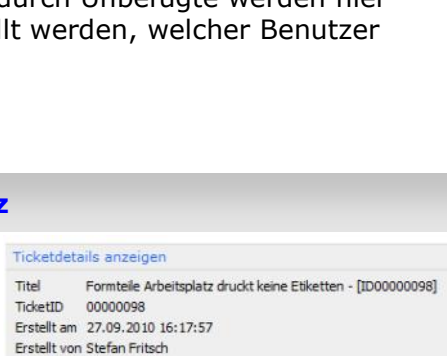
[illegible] durch Unbefugte werden hier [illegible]lt werden, welcher Benutzer

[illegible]z

Ticketdetails anzeigen

Titel Formteile Arbeitsplatz druckt keine Etiketten - [ID00000098]
TicketID 00000098
Erstellt am 27.09.2010 16:17:57
Erstellt von Stefan Fritsch